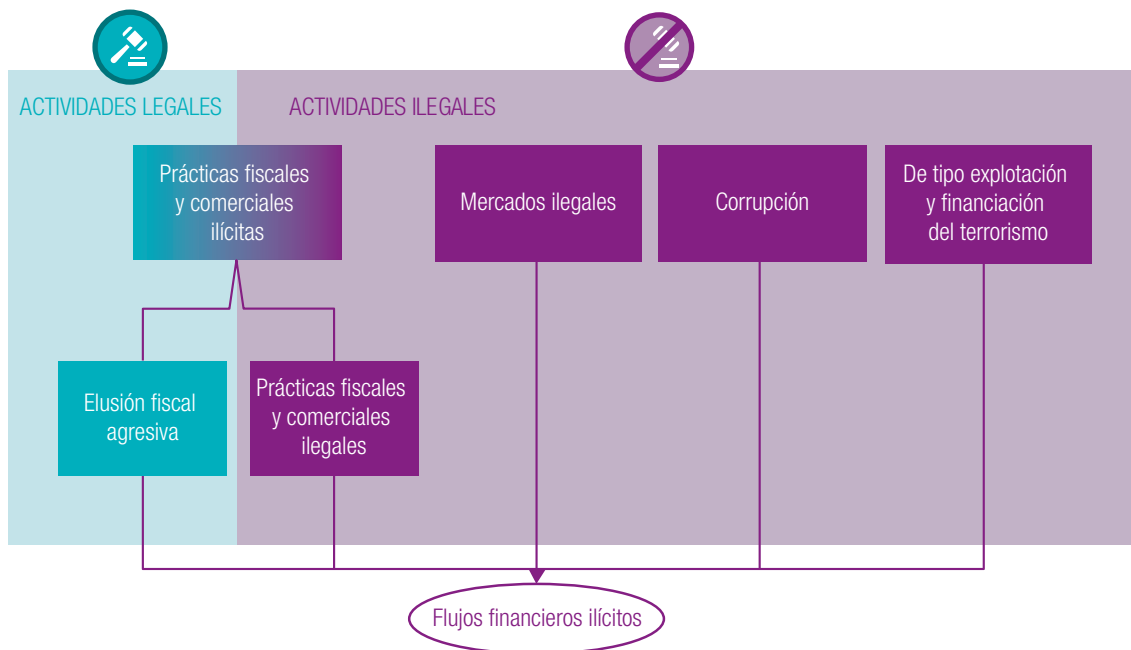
ACTIVIDADES LEGALES

ACTIVIDADES ILEGALES

Prácticas fiscales y comerciales ilícitas

Mercados ilegales

Corrupción

De tipo explotación y financiación del terrorismo

Elusión fiscal agresiva

Prácticas fiscales y comerciales ilegales

Flujos financieros ilícitos